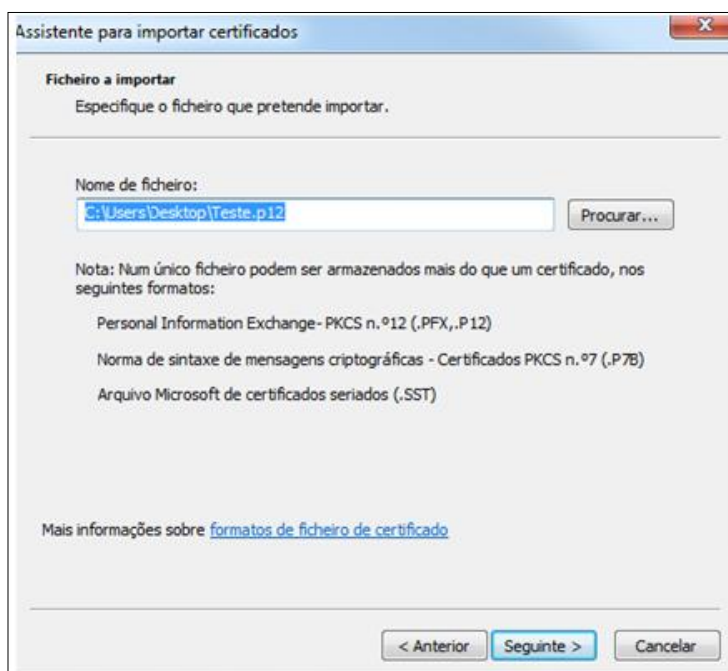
Assistente para importar certificados

Ficheiro a importar

Especifique o ficheiro que pretende importar.

Nome de ficheiro:

C:\Users\Desktop\Teste.p12

Procurar...

Nota: Num único ficheiro podem ser armazenados mais do que um certificado, nos seguintes formatos:

Personal Information Exchange- PKCS n.º12 (.PFX,.P12)

Norma de sintaxe de mensagens criptográficas - Certificados PKCS n.º7 (.P7B)

Arquivo Microsoft de certificados seriados (.SST)

Mais informações sobre formatos de ficheiro de certificado

< Anterior

Seguinte >

Cancelar